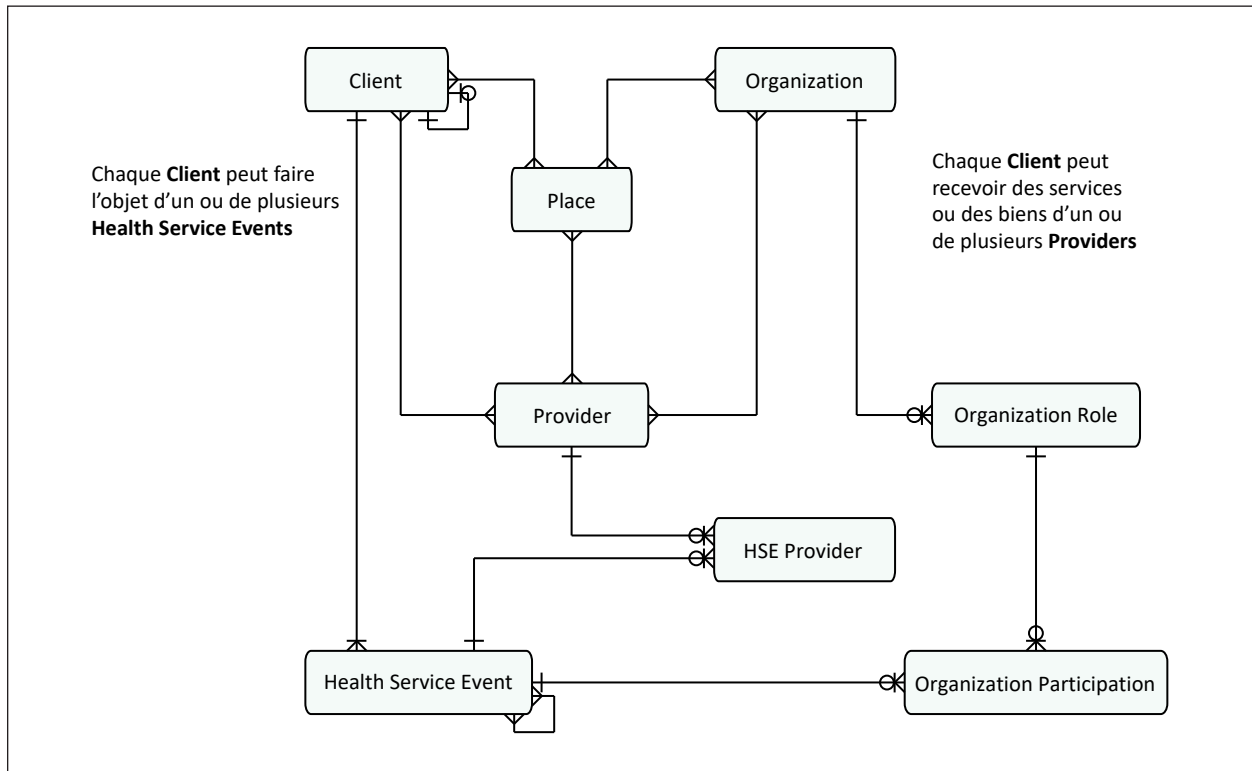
Client

Organization

Place

Chaque **Client** peut faire l'objet d'un ou de plusieurs **Health Service Events**

Chaque **Client** peut recevoir des services ou des biens d'un ou de plusieurs **Providers**

Provider

Organization Role

HSE Provider

Health Service Event

Organization Participation